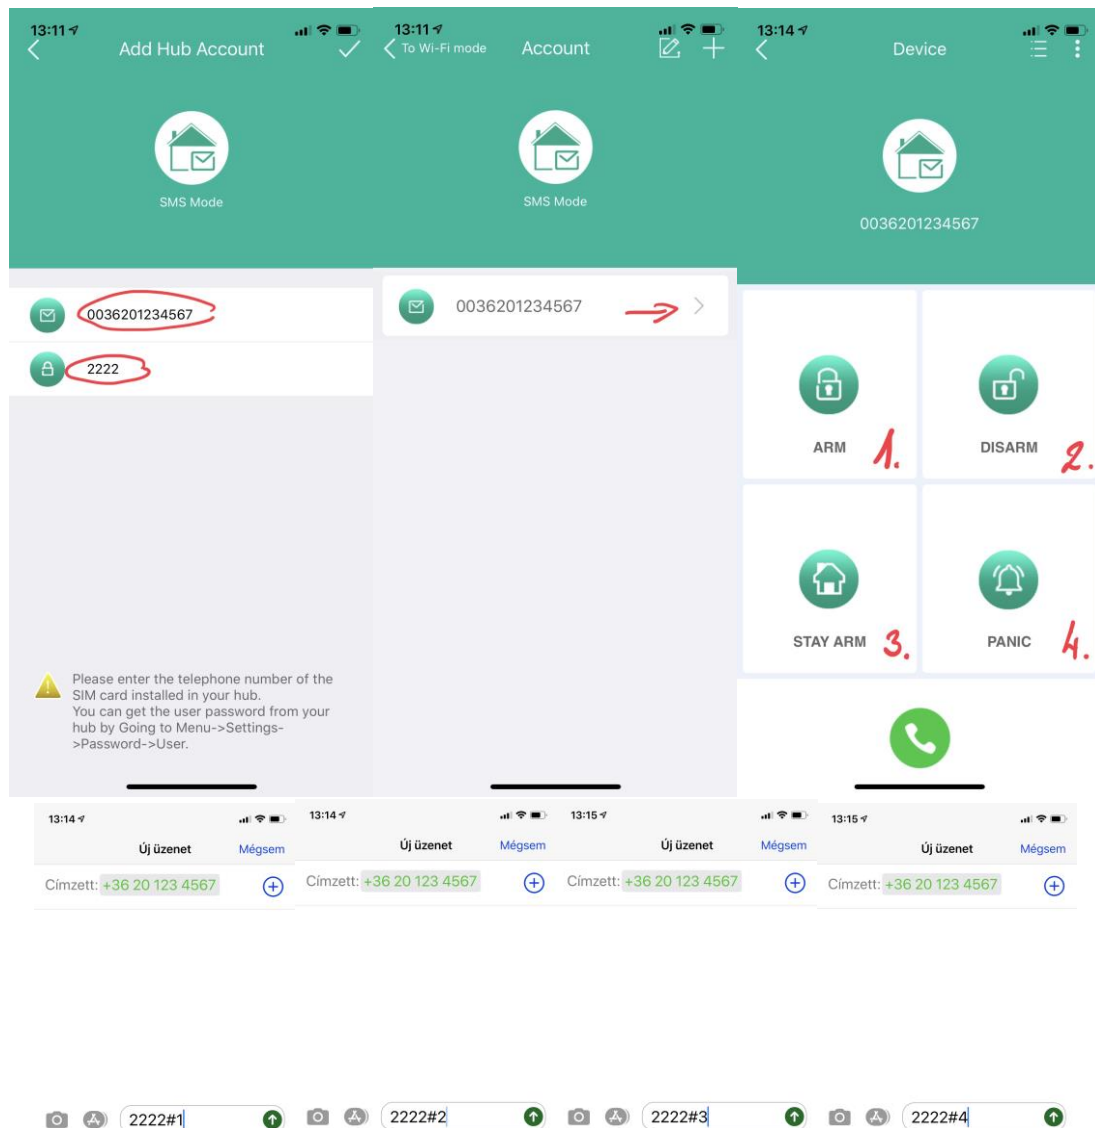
13:11

Add Hub Account

SMS Mode

0036201234567

2222

Please enter the telephone number of the SIM card installed in your hub.
You can get the user password from your hub by Going to Menu->Settings->Password->User.

13:11

To Wi-Fi mode

Account

SMS Mode

0036201234567

13:14

Device

0036201234567

ARM 1.

DISARM 2.

STAY ARM 3.

PANIC 4.

13:14

Új üzenet Mégsem

Címzett: +36 20 123 4567

2222#1

13:14

Új üzenet Mégsem

Címzett: +36 20 123 4567

2222#2

13:15

Új üzenet Mégsem

Címzett: +36 20 123 4567

2222#3

13:15

Új üzenet Mégsem

Címzett: +36 20 123 4567

2222#4